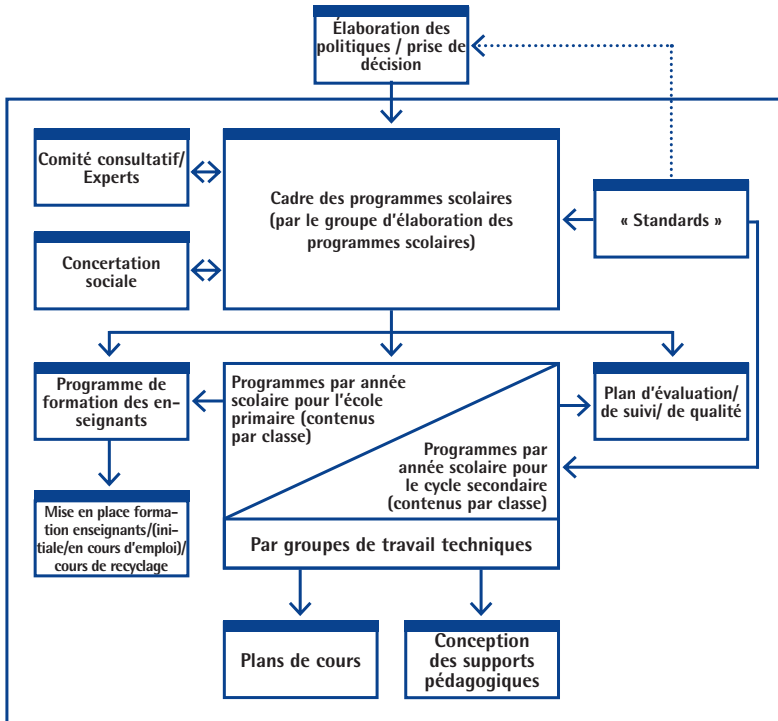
Élaboration des politiques / prise de décision

Comité consultatif/ Experts

Cadre des programmes scolaires (par le groupe d'élaboration des programmes scolaires)

« Standards »

Concertation sociale

Programme de formation des enseignants

Programmes par année scolaire pour l'école primaire (contenus par classe)

Programmes par année scolaire pour le cycle secondaire (contenus par classe)

Plan d'évaluation/ de suivi/ de qualité

Mise en place formation enseignants/(initiale/en cours d'emploi)/ cours de recyclage

Par groupes de travail techniques

Plans de cours

Conception des supports pédagogiques